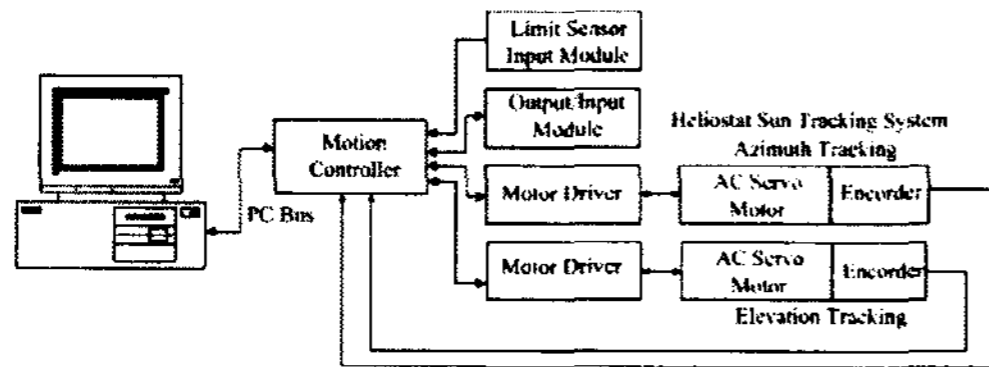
Limit Sensor Input Module

Output/Input Module

Heliostat Sun Tracking System

Azimuth Tracking

Motion Controller

PC Bus

Motor Driver

AC Servo Motor

Encoder

Motor Driver

AC Servo Motor

Encoder

Elevation Tracking